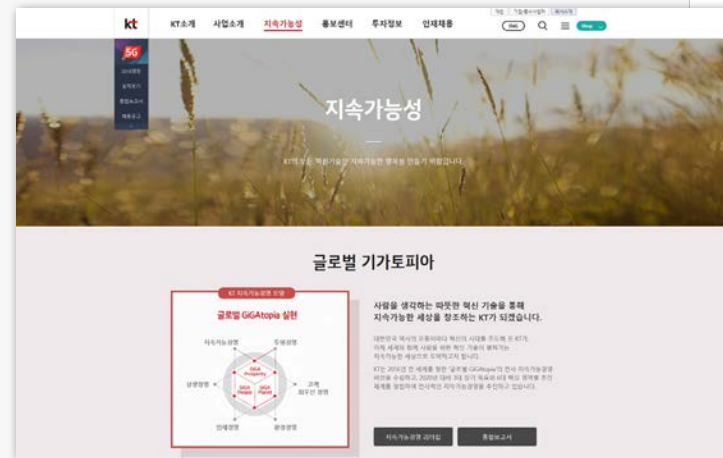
kt KT소개 사업소개 지속가능성 홍보센터 투자정보 인재채용

Eng Shop

5G

지속가능성

KT만의 혁신기술로 지속가능한 행복을 만들기 바랍니다.

글로벌 기가토피아

KT 지속가능경영 모델

글로벌 GiGAtopia 실현

GiGA Prosperity

GiGA People

GiGA Planet

지속가능경영

동반경영

상생경영

고객 최우선 경영

인재경영

환경경영

사람을 생각하는 따뜻한 혁신 기술을 통해
지속가능한 세상을 창조하는 KT가 되겠습니다.

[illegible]

지속가능경영 라이팅

통합보고서